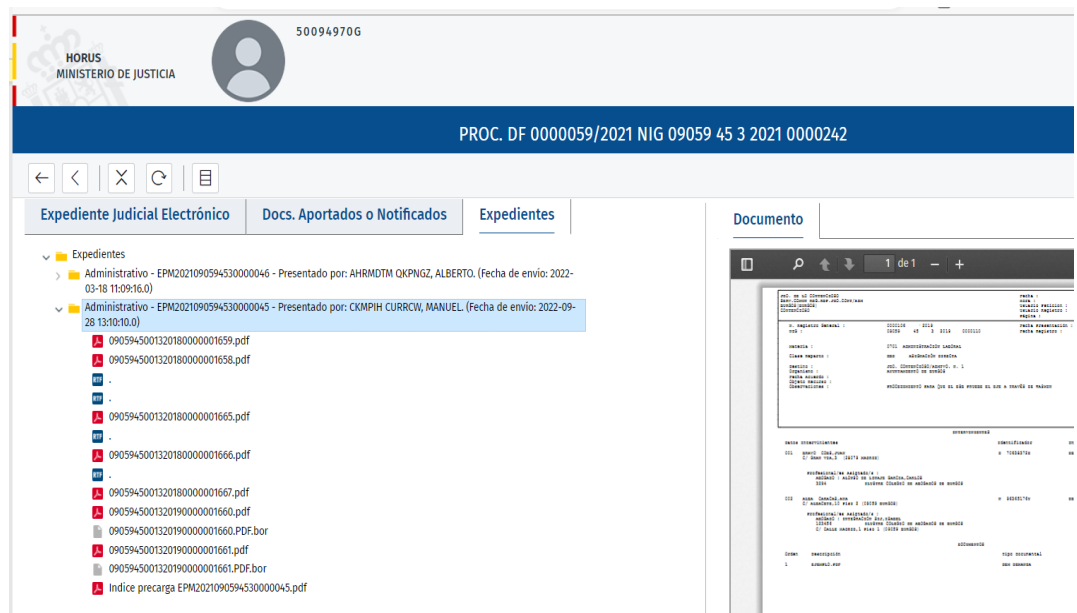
HORUS
MINISTERIO DE JUSTICIA

50094970G

PROC. DF 0000059/2021 NIG 09059 45 3 2021 0000242

Expediente Judicial Electrónico
Docs. Aportados o Notificados
Expedientes

Documento

Expedientes
Administrativo - EPM2021090594530000046 - Presentado por: AHRMDTM QKPNGZ, ALBERTO. (Fecha de envío: 2022-03-18 11:09:16.0)
Administrativo - EPM2021090594530000045 - Presentado por: CKMPIH CURRCW, MANUEL. (Fecha de envío: 2022-09-28 13:10:10.0)
09059450013201800000001659.pdf
09059450013201800000001658.pdf
RTF .
RTF .
09059450013201800000001665.pdf
RTF .
09059450013201800000001666.pdf
RTF .
09059450013201800000001667.pdf
09059450013201900000001660.pdf
09059450013201900000001660.PDF.bor
09059450013201900000001661.pdf
09059450013201900000001661.PDF.bor
Indice precarga EPM2021090594530000045.pdf

1 de 1 – +

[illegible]